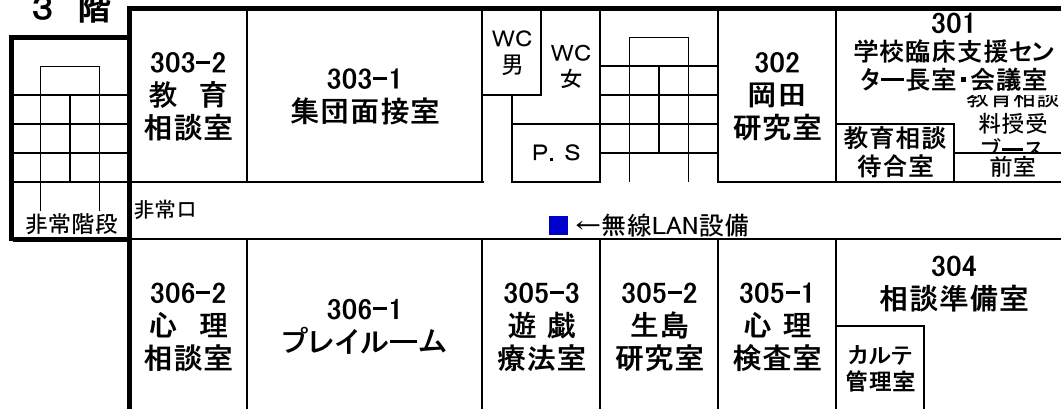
3 階

303-2
教 育
相談室

303-1
集団面接室

WC
男

WC
女

P. S

302
岡田
研究室

301
学校臨床支援センター長室・会議室

教育相談
待合室

教育相談
料授受
ブース
前室

非常階段

非常口

←無線LAN設備

306-2
心 理
相談室

306-1
プレイルーム

305-3
遊 戯
療法室

305-2
生島
研究室

305-1
心 理
検査室

304
相談準備室

カルテ
管理室